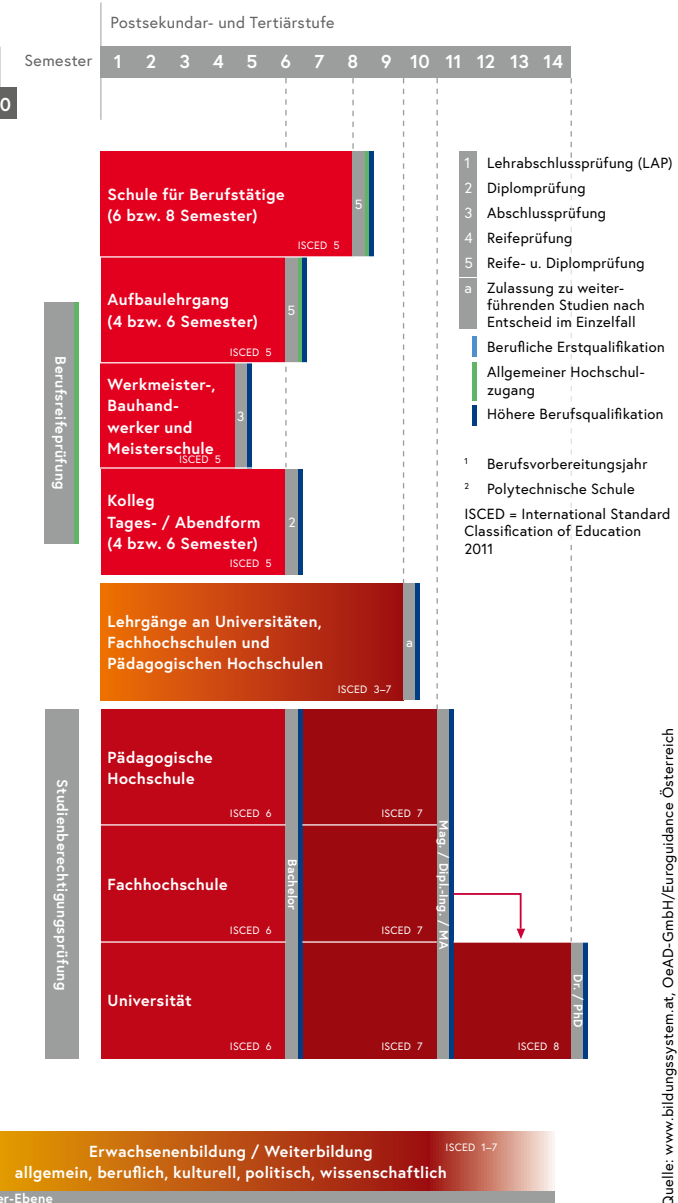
Postsekundar- und Tertiärstufe

Semester 1 2 3 4 5 6 7 8 9 10 11 12 13 14

0

Schule für Berufstätige (6 bzw. 8 Semester)
5
ISCED 5

Aufbaulehrgang (4 bzw. 6 Semester)
5
ISCED 5

Werkmeister-, Bauhandwerker und Meisterschule
3
ISCED 5

Kolleg Tages- / Abendform (4 bzw. 6 Semester)
2
ISCED 5

Berufsreifeprüfung

Lehrgänge an Universitäten, Fachhochschulen und Pädagogischen Hochschulen
a
ISCED 3–7

Studienberechtigungsprüfung

Pädagogische Hochschule
ISCED 6
ISCED 7

Fachhochschule
ISCED 6
ISCED 7

Universität
ISCED 6
ISCED 7
ISCED 8

Bachelor

Mag. / Dipl.-Ing. / MA

Dr. / PhD

1 Lehrabschlussprüfung (LAP)
2 Diplomprüfung
3 Abschlussprüfung
4 Reifeprüfung
5 Reife- u. Diplomprüfung
a Zulassung zu weiterführenden Studien nach Entscheid im Einzelfall
Berufliche Erstqualifikation
Allgemeiner Hochschulzugang
Höhere Berufsqualifikation

¹ Berufsvorbereitungsjahr
² Polytechnische Schule

ISCED = International Standard Classification of Education 2011

Quelle: www.bildungssystem.at, OeAD-GmbH/Euroguidance Österreich

Erwachsenenbildung / Weiterbildung
allgemein, beruflich, kulturell, politisch, wissenschaftlich
ISCED 1–7

er-Ebene